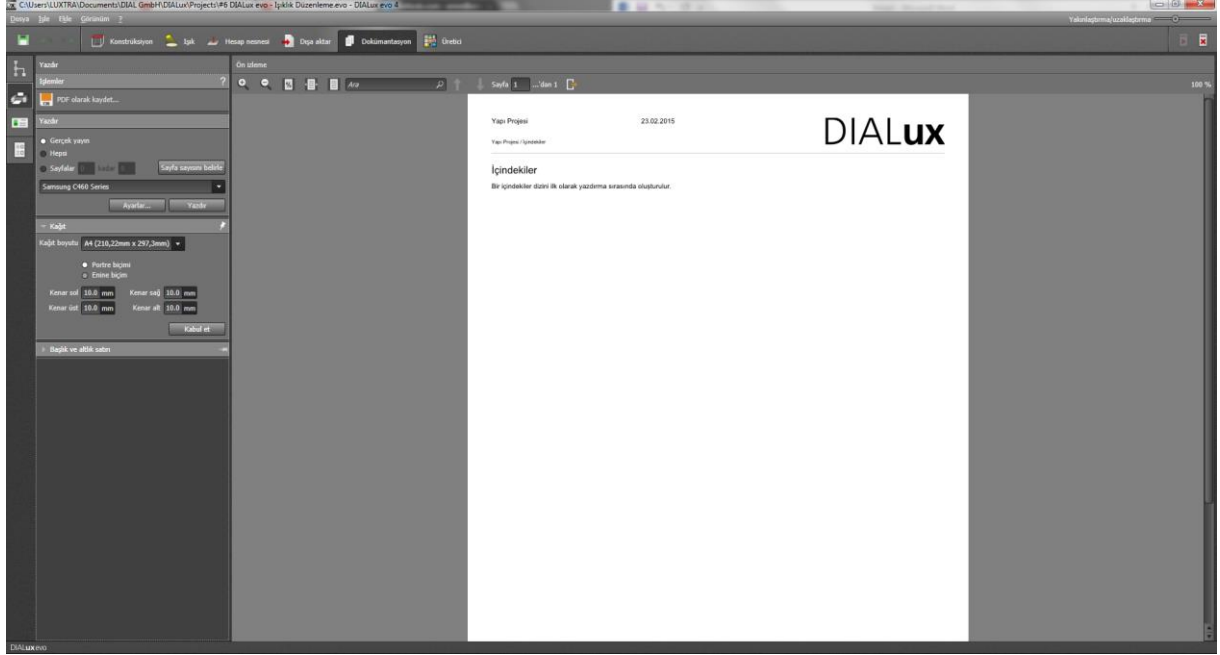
C:\Users\LUXTRA\Documents\DIAL GmbH\DIALux\Projects\#6 DIALux evo - Işıklık Düzenleme.evo - DIALux evo 4

Dosya İşle Ekle Görünüm ?

Yakınlaştırma/uzaklaştırma

Konstrüksiyon Işık Hesap nesnesi Dışa aktar Dokümantasyon Üretici

Yazdır

İşlemler

PDF olarak kaydet...

Yazdır

Gerçek yayın

Hepsi

Sayfalar kadar

Sayfa sayısını belirle

Samsung C460 Serisi

Ayarlar... Yazdır

Kağıt

Kağıt boyutu A4 (210,22mm x 297,3mm)

Portre biçimi

Enine biçim

Kenar sol 10.0 mm Kenar sağ 10.0 mm

Kenar üst 10.0 mm Kenar alt 10.0 mm

Kabul et

Başlık ve altlık satırı

Ön izleme

Ara

Sayfa 1 ...'dan 1

100 %

Yapı Projesi 23.02.2015

Yapı Projesi / İçindekiler

DIALux

İçindekiler

Bir içindekiler dizini ilk olarak yazdırma sırasında oluşturulur.

DIALux evo